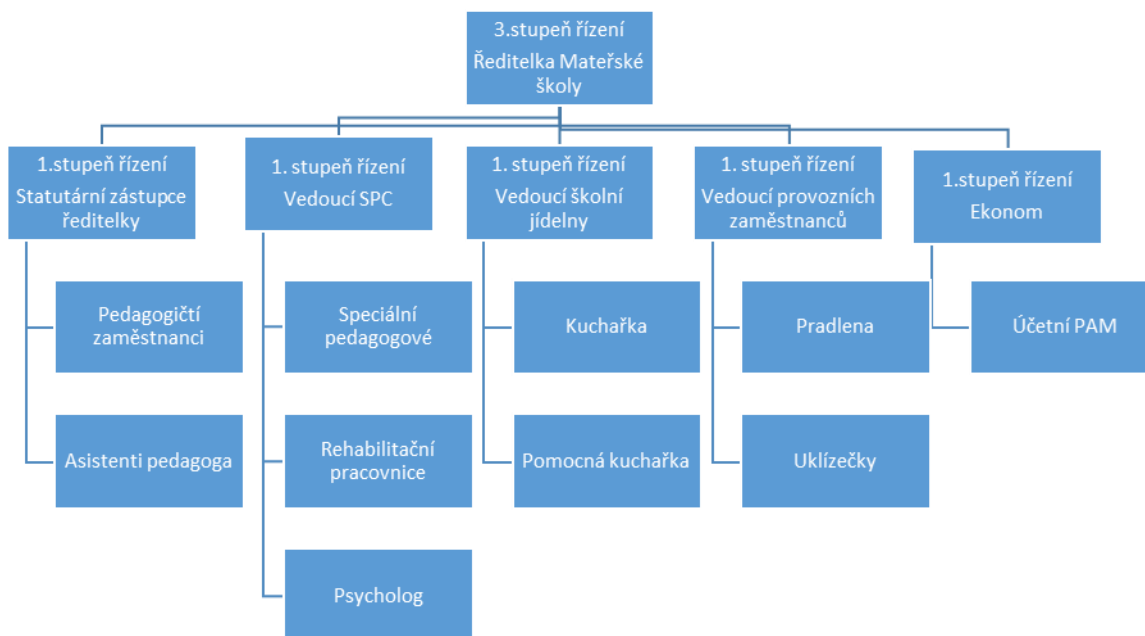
3.stupeň řízení
Ředitelka Mateřské školy

1.stupeň řízení
Statutární zástupce ředitelky

Pedagogičtí zaměstnanci

Asistenti pedagoga

1. stupeň řízení
Vedoucí SPC

Speciální pedagogové

Rehabilitační pracovnice

Psycholog

1. stupeň řízení
Vedoucí školní jídelny

Kuchařka

Pomocná kuchařka

1. stupeň řízení
Vedoucí provozních zaměstnanců

Pradlena

Uklízečky

1.stupeň řízení
Ekonom

Účetní PAM